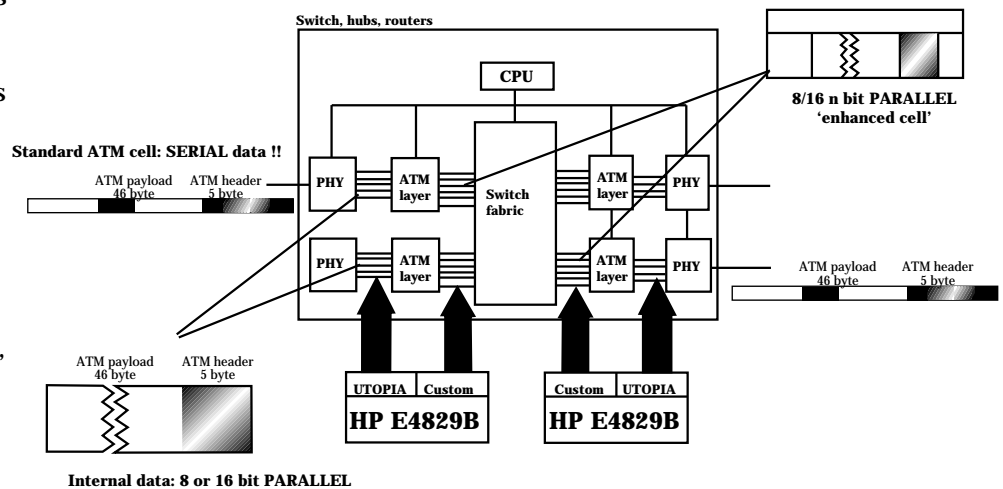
Switch, hubs, routers

CPU

8/16 n bit PARALLEL 'enhanced cell'

Standard ATM cell: SERIAL data !!

ATM payload 46 byte

ATM header 5 byte

PHY

ATM layer

Switch fabric

ATM layer

PHY

PHY

ATM layer

ATM layer

PHY

ATM payload 46 byte

ATM header 5 byte

ATM payload 46 byte

ATM header 5 byte

UTOPIA

Custom

HP E4829B

Custom

UTOPIA

HP E4829B

Internal data: 8 or 16 bit PARALLEL